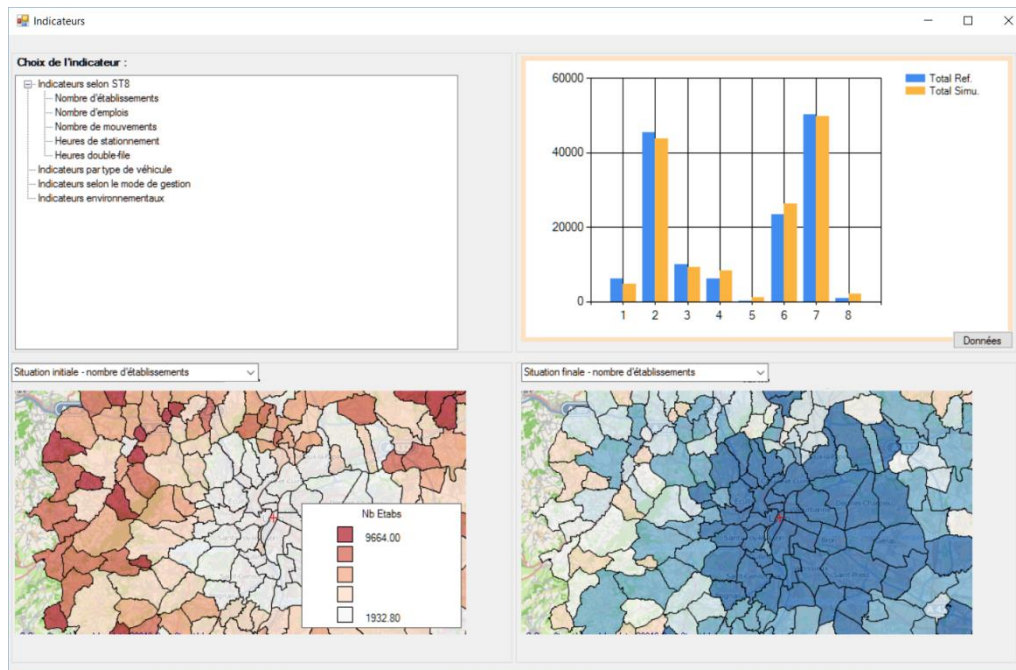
Indicateurs

Choix de l'indicateur :

Indicateurs selon ST8
Nombre d'établissements
Nombre d'emplois
Nombre de mouvements
Heures de stationnement
Heures double-file
Indicateurs par type de véhicule
Indicateurs selon le mode de gestion
Indicateurs environnementaux

60000
40000
20000
0
1 2 3 4 5 6 7 8

Total Ref.
Total Simu.

Données

Situation initiale - nombre d'établissements

Nb Etabs
9664.00
1932.80

Situation finale - nombre d'établissements